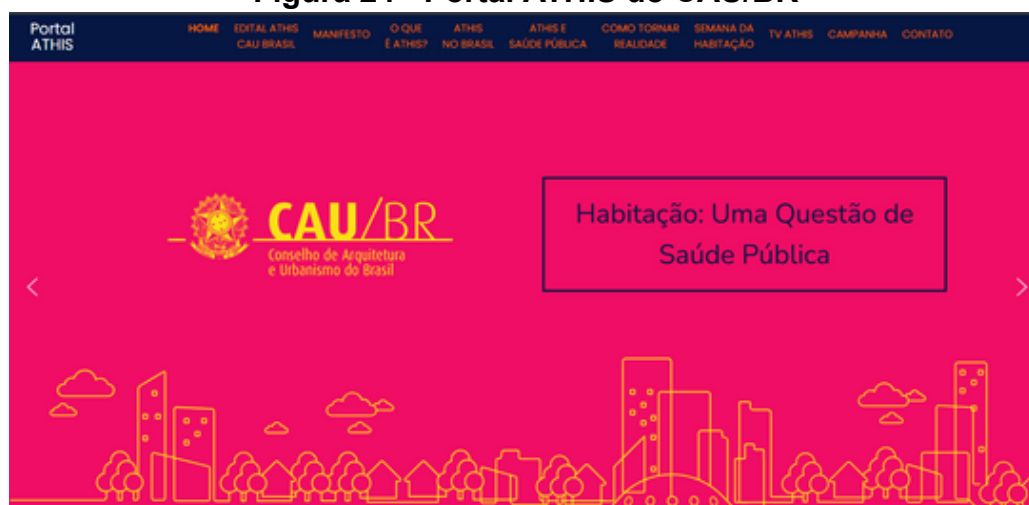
Figura 24 - Portal ATHIS do CAU/BR

Portal ATHIS

HOME EDITAL ATHIS CAU BRASIL MANIFESTO O QUE É ATHIS? ATHIS NO BRASIL ATHIS E SAÚDE PÚBLICA COMO TORNAR REALIDADE SEMANA DA HABITAÇÃO TV ATHIS CAMPANHA CONTATO

CAU/BR
Conselho de Arquitetura e Urbanismo do Brasil

Habitação: Uma Questão de Saúde Pública